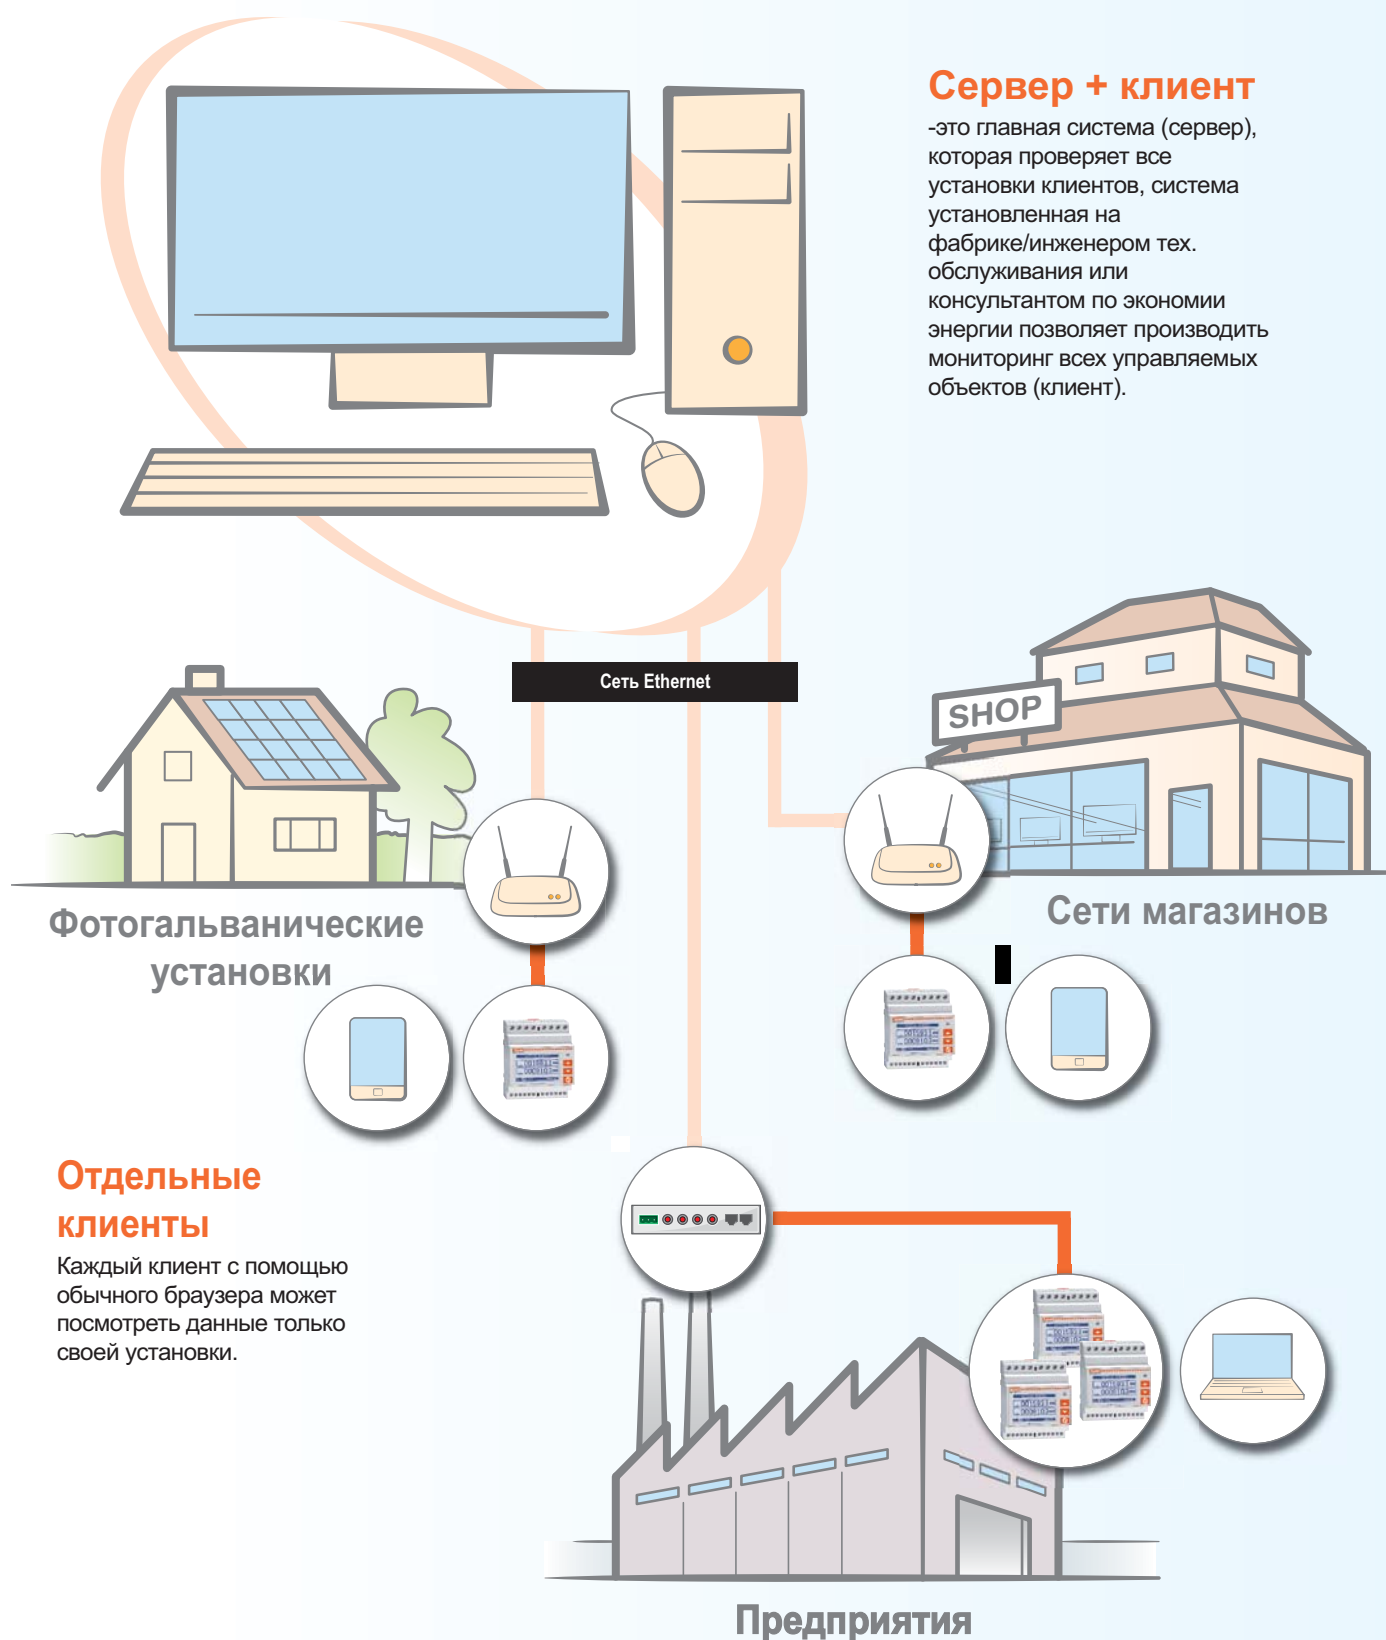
Сервер + клиент

-это главная система (сервер), которая проверяет все установки клиентов, система установленная на фабрике/инженером тех. обслуживания или консультантом по экономии энергии позволяет производить мониторинг всех управляемых объектов (клиент).

Сеть Ethernet

SHOP

Фотогальванические установки

Сети магазинов

Отдельные клиенты

Каждый клиент с помощью обычного браузера может посмотреть данные только своей установки.

Предприятия